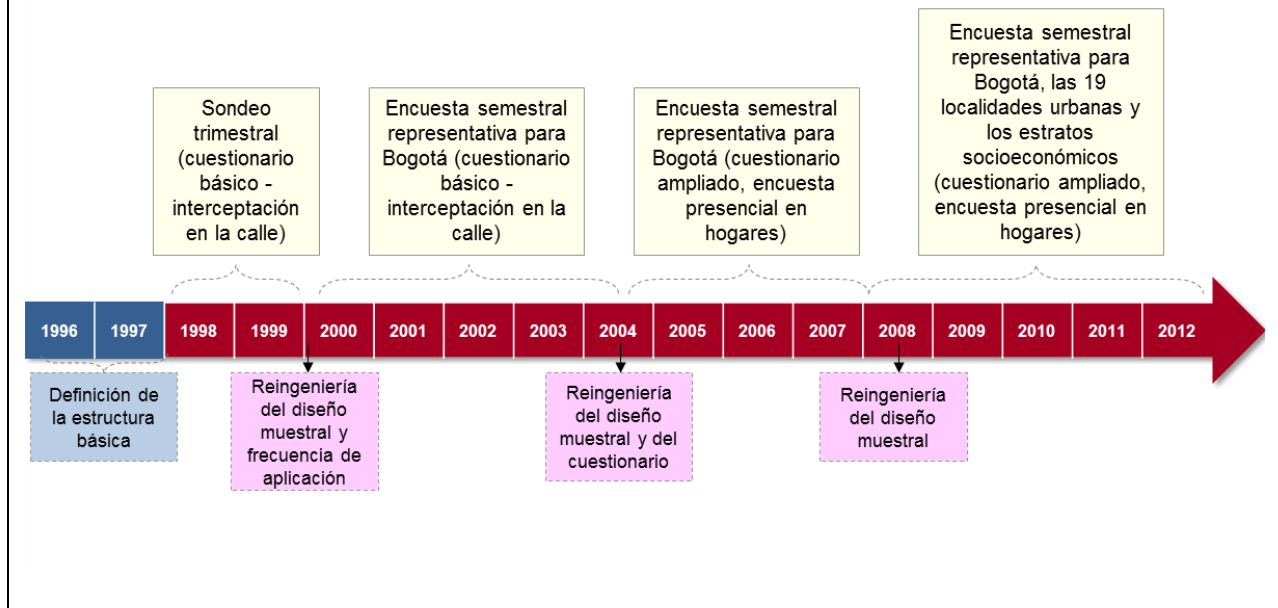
Sondeo trimestral (cuestionario básico - interceptación en la calle)

Encuesta semestral representativa para Bogotá (cuestionario básico - interceptación en la calle)

Encuesta semestral representativa para Bogotá (cuestionario ampliado, encuesta presencial en hogares)

Encuesta semestral representativa para Bogotá, las 19 localidades urbanas y los estratos socioeconómicos (cuestionario ampliado, encuesta presencial en hogares)

1996 1997 1998 1999 2000 2001 2002 2003 2004 2005 2006 2007 2008 2009 2010 2011 2012

Definición de la estructura básica

Reingeniería del diseño muestral y frecuencia de aplicación

Reingeniería del diseño muestral y del cuestionario

Reingeniería del diseño muestral